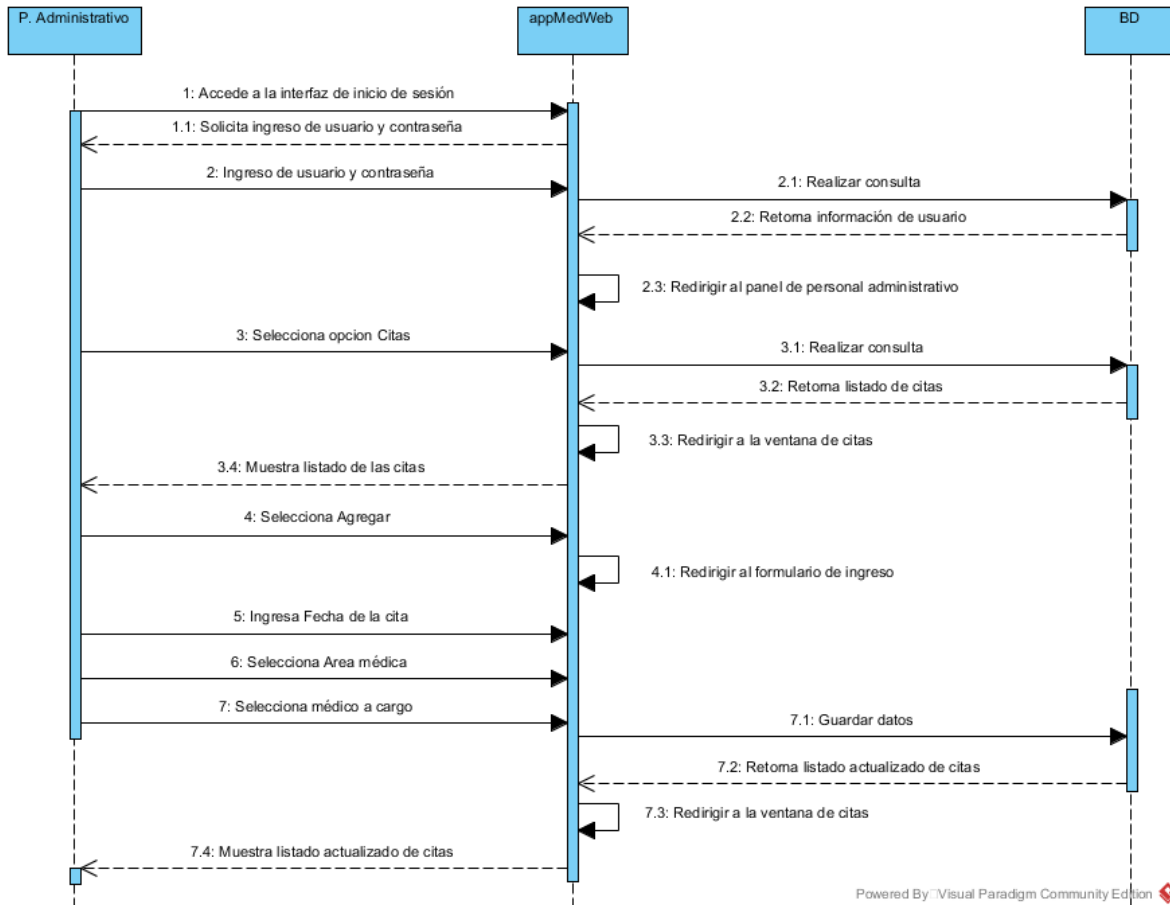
P. Administrativo

appMedWeb

BD

1: Accede a la interfaz de inicio de sesión

1.1: Solicita ingreso de usuario y contraseña

2: Ingreso de usuario y contraseña

2.1: Realizar consulta

2.2: Retorna información de usuario

2.3: Redirigir al panel de personal administrativo

3: Selecciona opcion Citas

3.1: Realizar consulta

3.2: Retorna listado de citas

3.3: Redirigir a la ventana de citas

3.4: Muestra listado de las citas

4: Selecciona Agregar

4.1: Redirigir al formulario de ingreso

5: Ingresa Fecha de la cita

6: Selecciona Area médica

7: Selecciona médico a cargo

7.1: Guardar datos

7.2: Retorna listado actualizado de citas

7.3: Redirigir a la ventana de citas

7.4: Muestra listado actualizado de citas

Powered By Visual Paradigm Community Edition